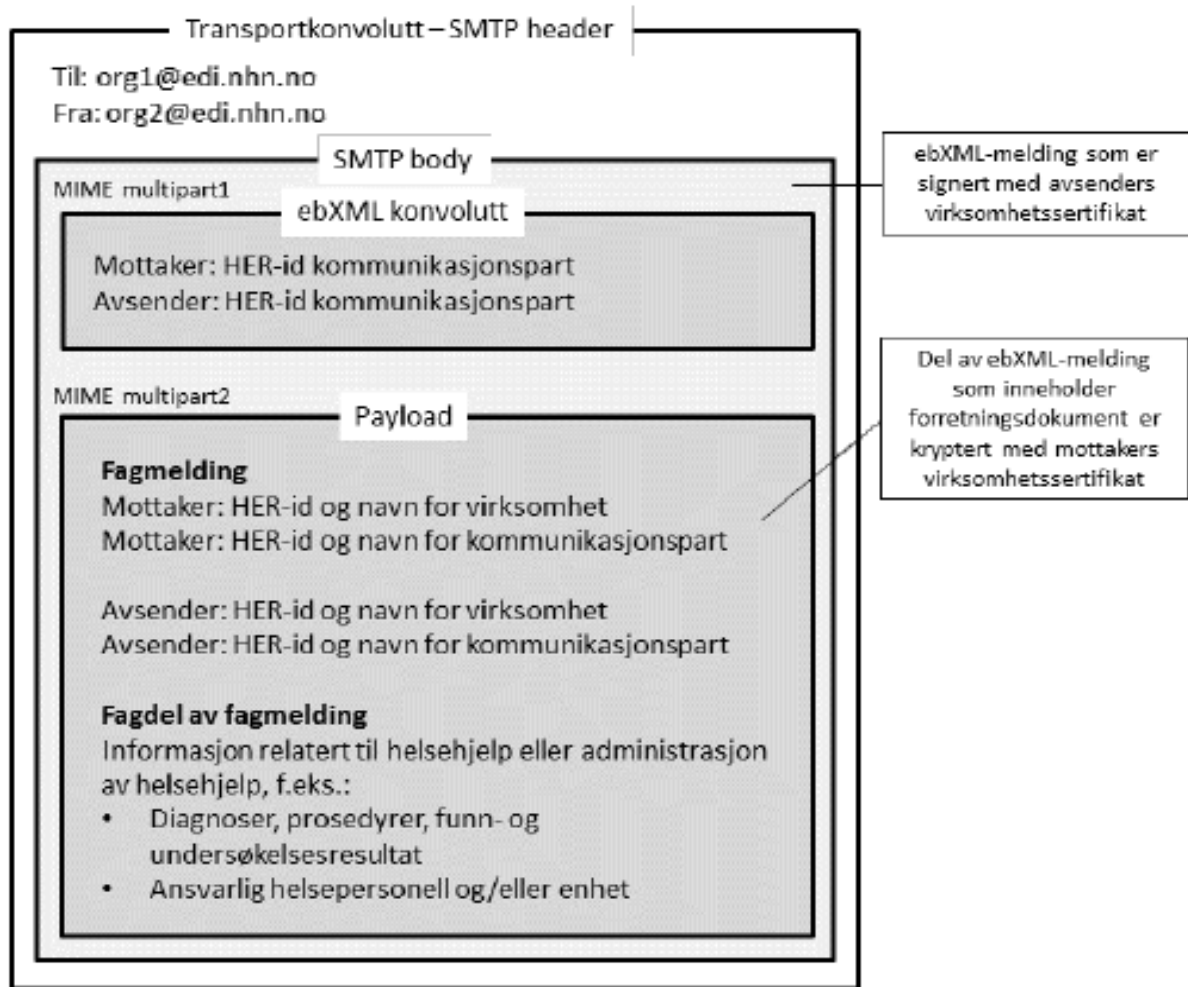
Transportkonvolutt – SMTP header

Til: org1@edi.nhn.no
Fra: org2@edi.nhn.no

SMTP body

MIME multipart1

ebXML konvolutt

Mottaker: HER-id kommunikasjonspart
Avsender: HER-id kommunikasjonspart

ebXML-melding som er signert med avsenders virksomhetssertifikat

MIME multipart2

Payload

Del av ebXML-melding som inneholder forretningsdokument er kryptert med mottakers virksomhetssertifikat

**Fagmelding**
Mottaker: HER-id og navn for virksomhet
Mottaker: HER-id og navn for kommunikasjonspart

Avsender: HER-id og navn for virksomhet
Avsender: HER-id og navn for kommunikasjonspart

**Fagdel av fagmelding**
Informasjon relatert til helsehjelp eller administrasjon av helsehjelp, f.eks.:
• Diagnoser, prosedyrer, funn- og undersøkelsesresultat
• Ansvarlig helsepersonell og/eller enhet